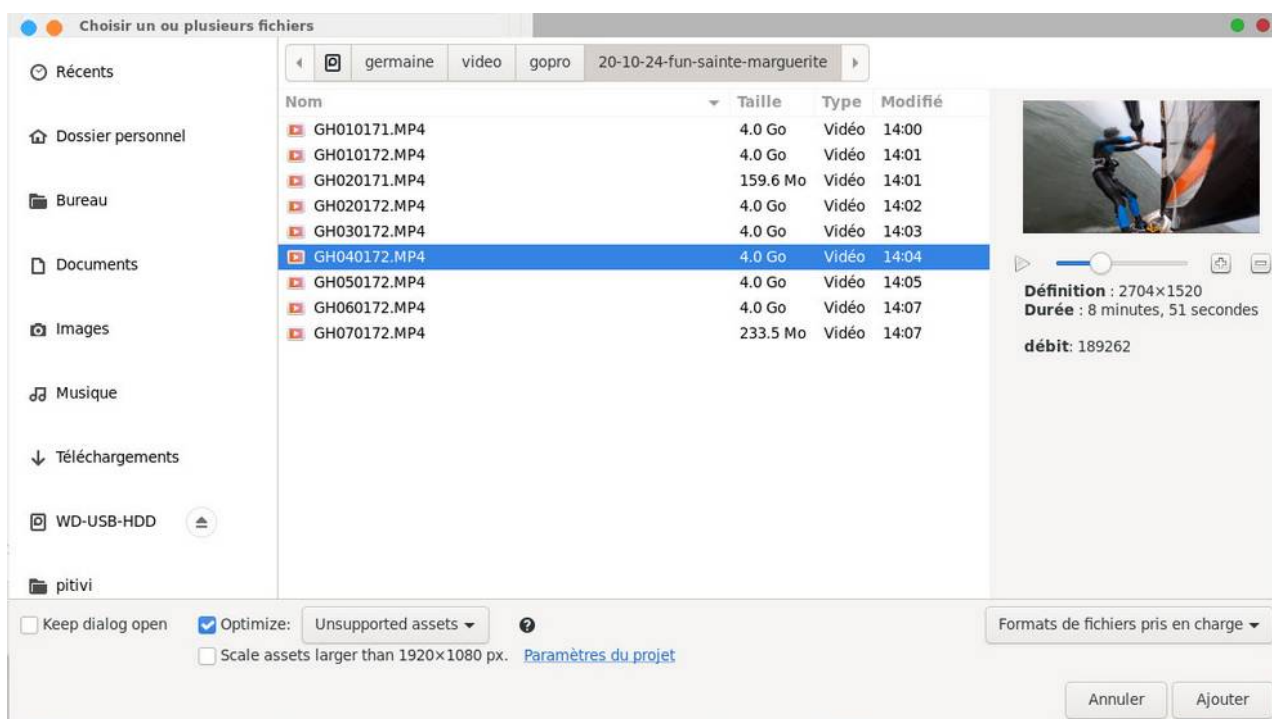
Choisir un ou plusieurs fichiers

Récents
Dossier personnel
Bureau
Documents
Images
Musique
Téléchargements
WD-USB-HDD
pitivi

germaine | video | gopro | 20-10-24-fun-sainte-marguerite

| Nom | Taille | Type | Modifié |
|---|---|---|---|
| GH010171.MP4 | 4.0 Go | Vidéo | 14:00 |
| GH010172.MP4 | 4.0 Go | Vidéo | 14:01 |
| GH020171.MP4 | 159.6 Mo | Vidéo | 14:01 |
| GH020172.MP4 | 4.0 Go | Vidéo | 14:02 |
| GH030172.MP4 | 4.0 Go | Vidéo | 14:03 |
| GH040172.MP4 | 4.0 Go | Vidéo | 14:04 |
| GH050172.MP4 | 4.0 Go | Vidéo | 14:05 |
| GH060172.MP4 | 4.0 Go | Vidéo | 14:07 |
| GH070172.MP4 | 233.5 Mo | Vidéo | 14:07 |

Définition : 2704×1520
Durée : 8 minutes, 51 secondes

débit: 189262

Keep dialog open
Optimize: Unsupported assets
Scale assets larger than 1920×1080 px. Paramètres du projet

Formats de fichiers pris en charge

Annuler
Ajouter